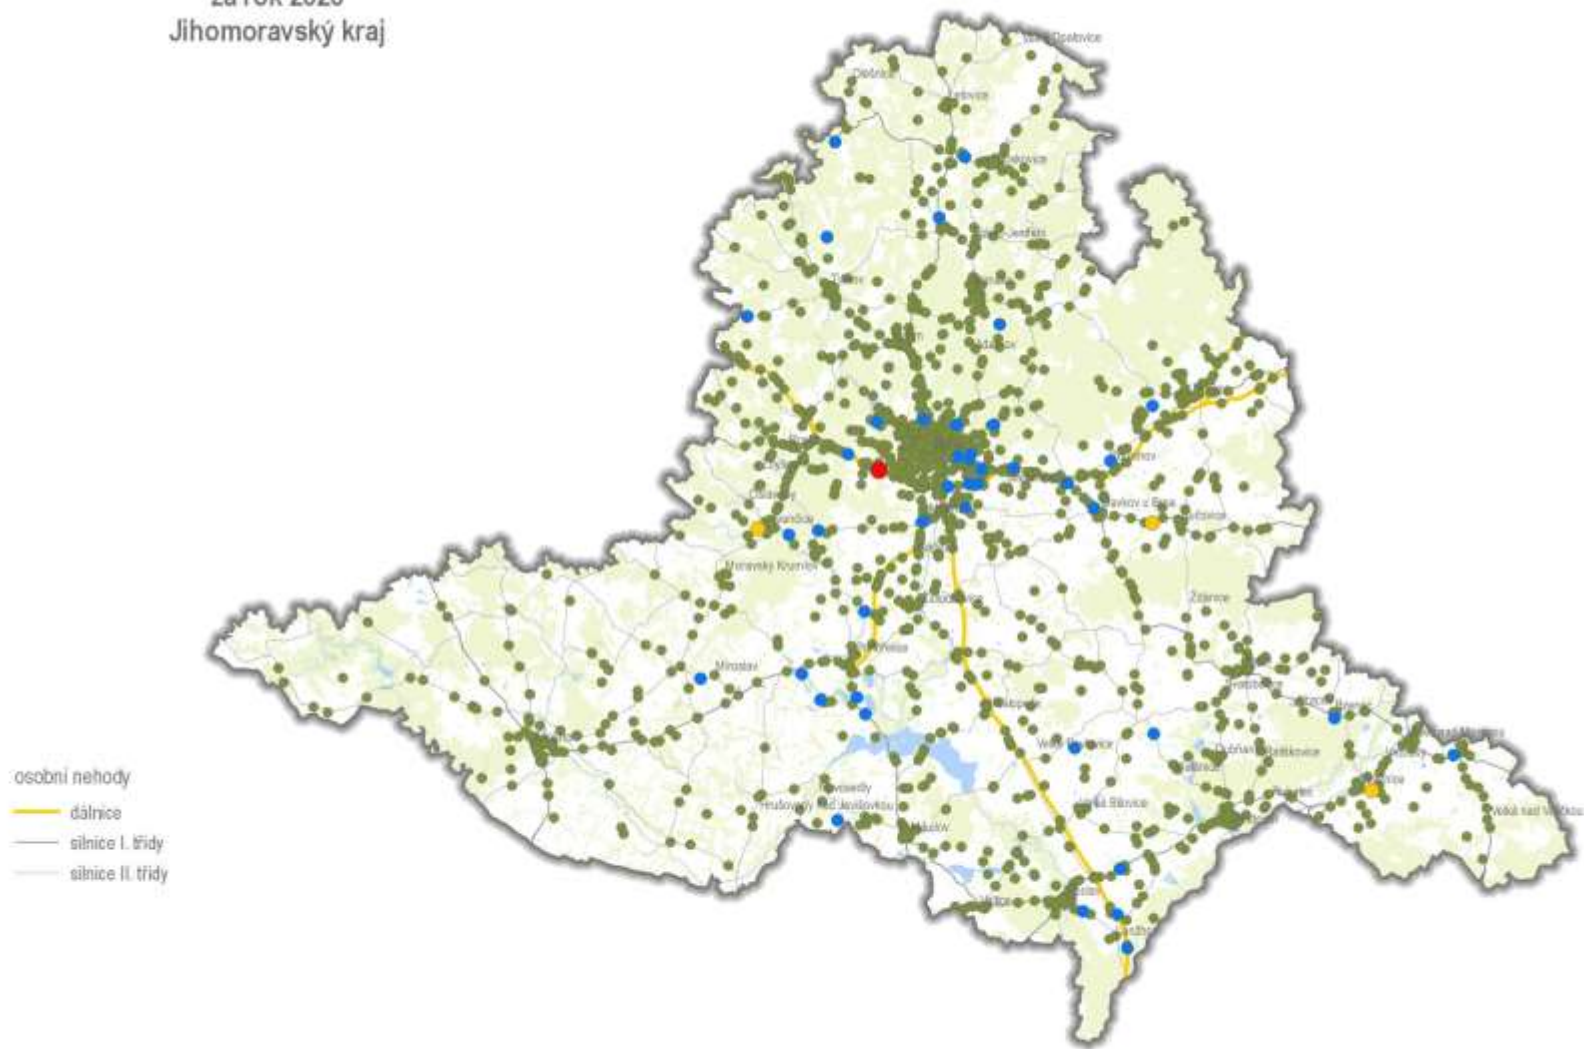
za rok 2023
Jihomoravský kraj

Velké Opatovice
Boskovice
Letovice
Blansko
Jedovnice
Tišnov
Adamov
Vyškov
Rosice
Slavkov u Brna
Bučovice
Ivančice
Moravský Krumlov
Židlochovice
Ždánice
Miroslav
Pohořelice
Kyjov
Hustopeče
Strážnice
Velké Bílovice
Dubňany
Veselí nad Moravou
Hodonín
Velká nad Veličkou
Lednice
Mikulov
Břeclav
Jaroslavice
Hrušovany nad Jevišovkou
Velké Pavlovice

osobní nehody
dálnice
silnice I. třídy
silnice II. třídy